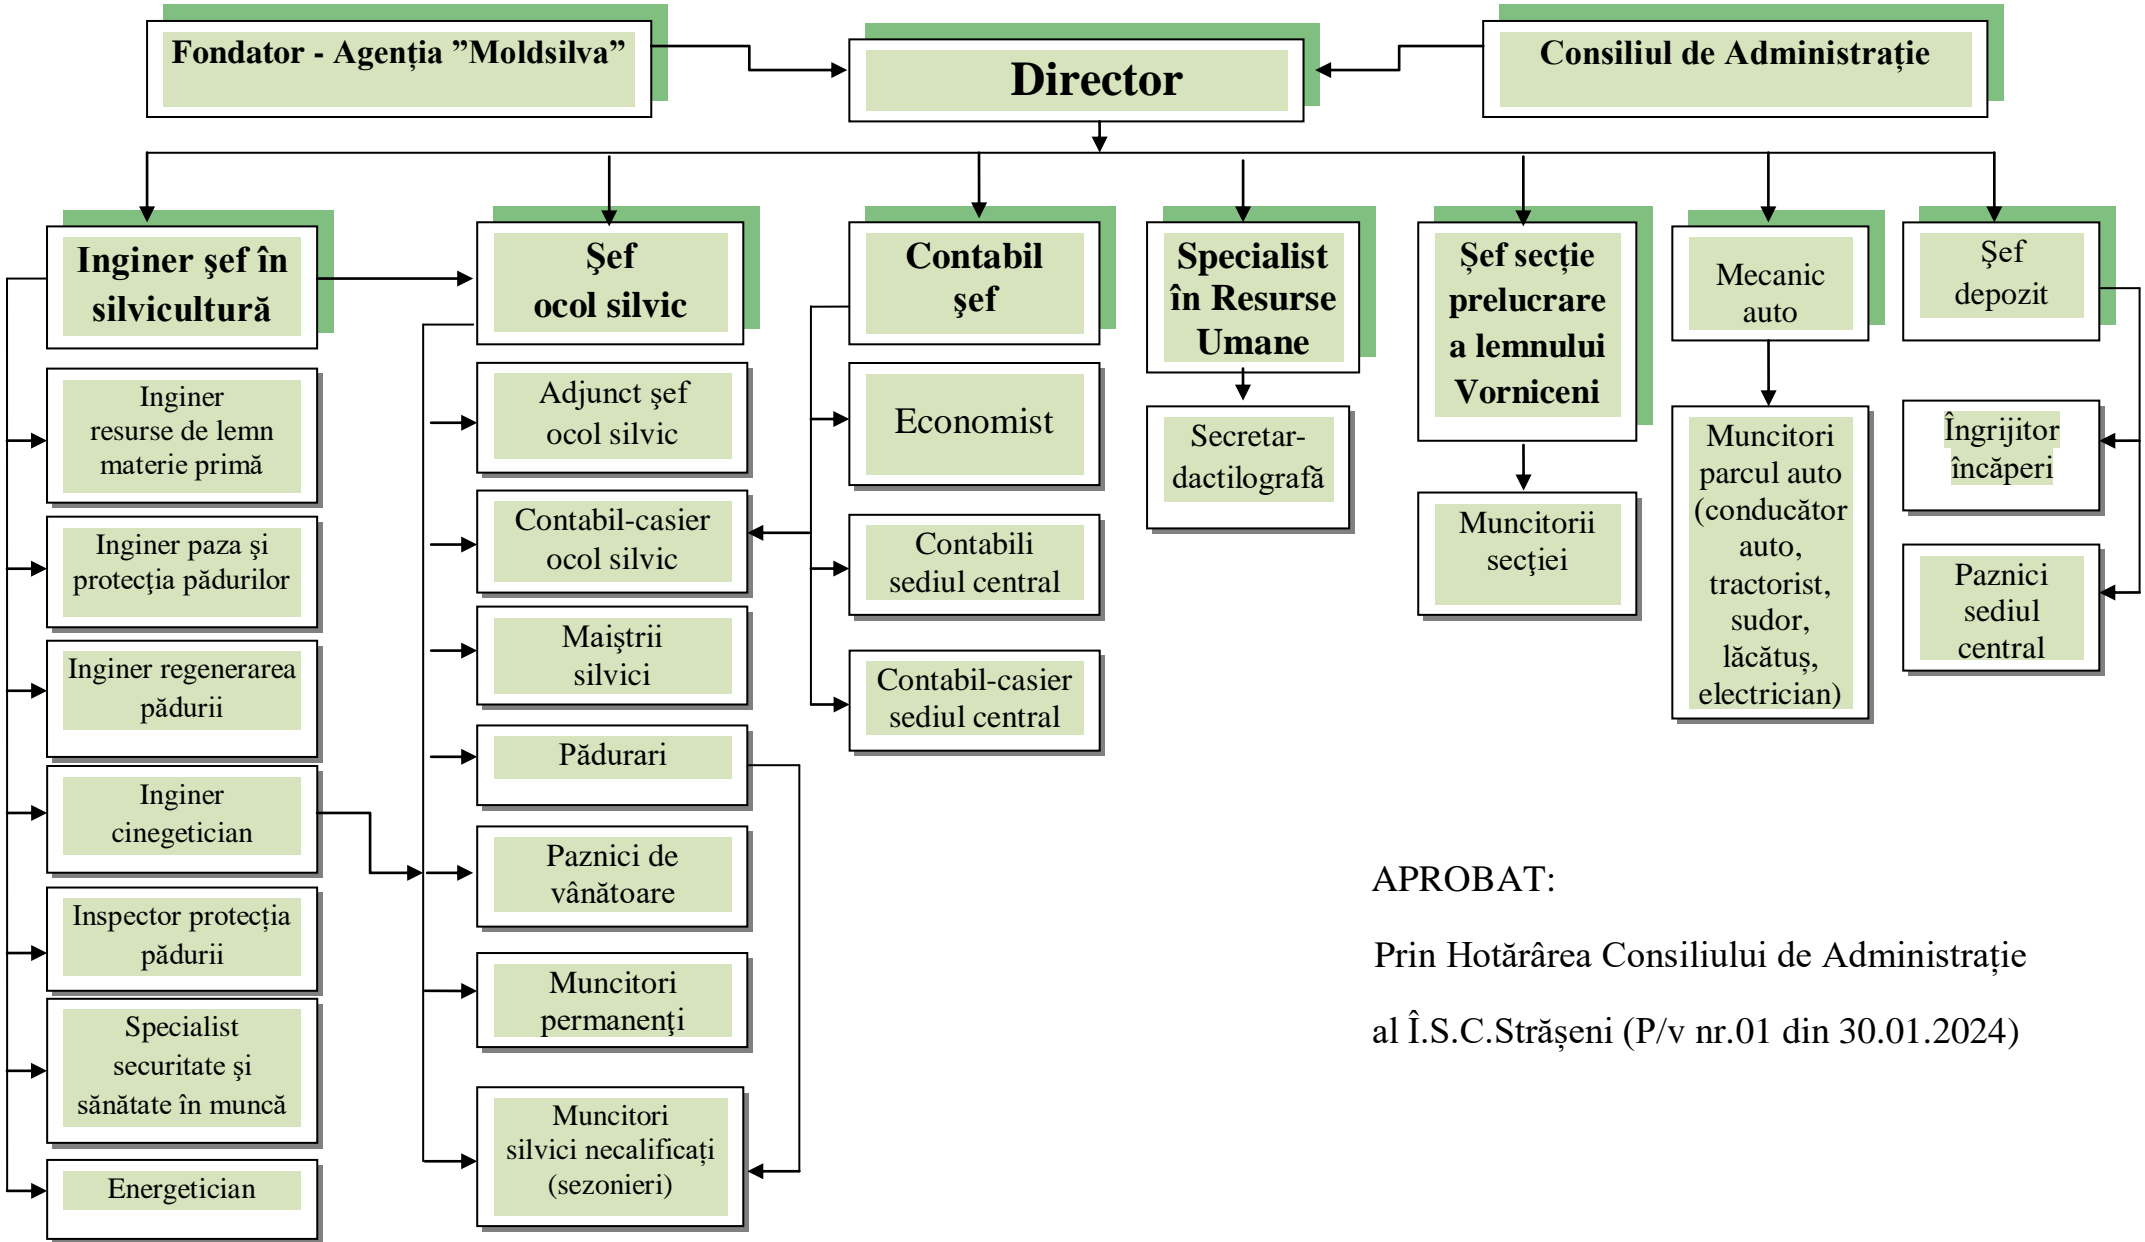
Fondator - Agenția ”Moldsilva”

Director

Consiliul de Administrație

Inginer şef în silvicultură

Şef ocol silvic

Contabil şef

Specialist în Resurse Umane

Şef secţie prelucrare a lemnului Vorniceni

Mecanic auto

Şef depozit

Inginer resurse de lemn materie primă

Inginer paza şi protecţia pădurilor

Inginer regenerarea pădurii

Inginer cinegetician

Inspector protecția pădurii

Specialist securitate şi sănătate în muncă

Energetician

Adjunct şef ocol silvic

Contabil-casier ocol silvic

Maiştrii silvici

Pădurari

Paznici de vânătoare

Muncitori permanenţi

Muncitori silvici necalificați (sezonieri)

Economist

Contabili sediul central

Contabil-casier sediul central

Secretar-dactilografă

Muncitorii secţiei

Muncitori parcul auto (conducător auto, tractorist, sudor, lăcătuş, electrician)

Îngrijitor încăperi

Paznici sediul central

APROBAT:

Prin Hotărârea Consiliului de Administrație

al Î.S.C.Strășeni (P/v nr.01 din 30.01.2024)